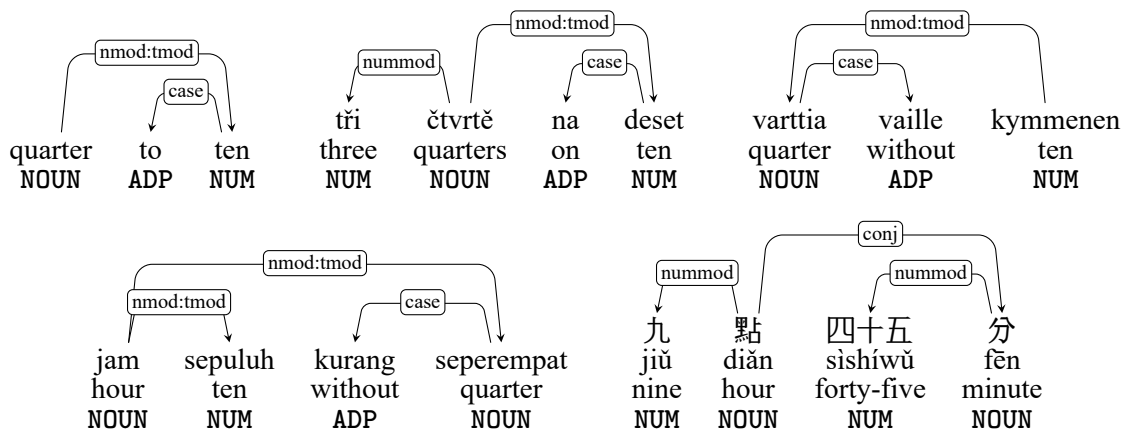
nmod:tmod
case
quarter NOUN
to ADP
ten NUM

nmod:tmod
nummod
case
tři three NUM
čtvrtě quarters NOUN
na on ADP
deset ten NUM

nmod:tmod
case
varttia quarter NOUN
vaille without ADP
kymmenen ten NUM

nmod:tmod
nmod:tmod
case
jam hour NOUN
sepuluh ten NUM
kurang without ADP
seperempat quarter NOUN

conj
nummod
nummod
九 jiǔ nine NUM
點 diǎn hour NOUN
四十五 sìshíwǔ forty-five NUM
分 fēn minute NOUN